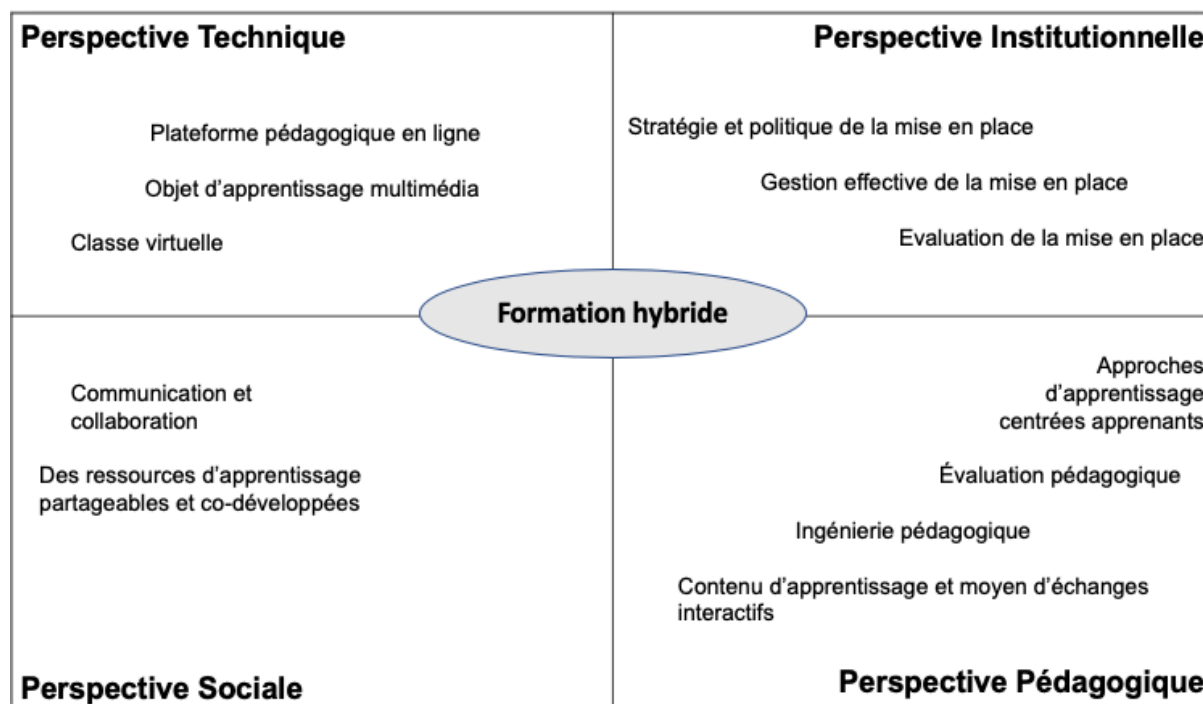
Perspective Technique

Plateforme pédagogique en ligne

Objet d'apprentissage multimédia

Classe virtuelle

Perspective Institutionnelle

Stratégie et politique de la mise en place

Gestion effective de la mise en place

Evaluation de la mise en place

Formation hybride

Communication et collaboration

Des ressources d'apprentissage partageables et co-développées

Perspective Sociale

Approches d'apprentissage centrées apprenants

Évaluation pédagogique

Ingénierie pédagogique

Contenu d'apprentissage et moyen d'échanges interactifs

Perspective Pédagogique